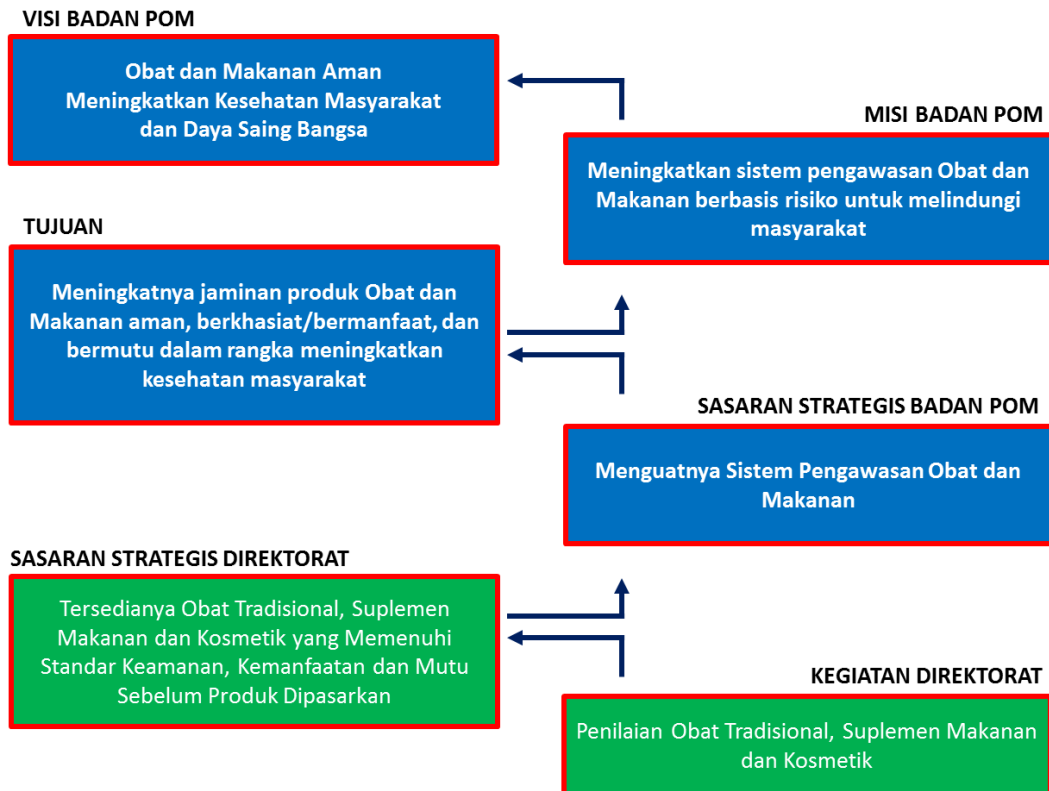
VISI BADAN POM

Obat dan Makanan Aman Meningkatkan Kesehatan Masyarakat dan Daya Saing Bangsa

MISI BADAN POM

Meningkatkan sistem pengawasan Obat dan Makanan berbasis risiko untuk melindungi masyarakat

TUJUAN

Meningkatnya jaminan produk Obat dan Makanan aman, berkhasiat/bermanfaat, dan bermutu dalam rangka meningkatkan kesehatan masyarakat

SASARAN STRATEGIS BADAN POM

Menguatnya Sistem Pengawasan Obat dan Makanan

SASARAN STRATEGIS DIREKTORAT

Tersedianya Obat Tradisional, Suplemen Makanan dan Kosmetik yang Memenuhi Standar Keamanan, Kemanfaatan dan Mutu Sebelum Produk Dipasarkan

KEGIATAN DIREKTORAT

Penilaian Obat Tradisional, Suplemen Makanan dan Kosmetik